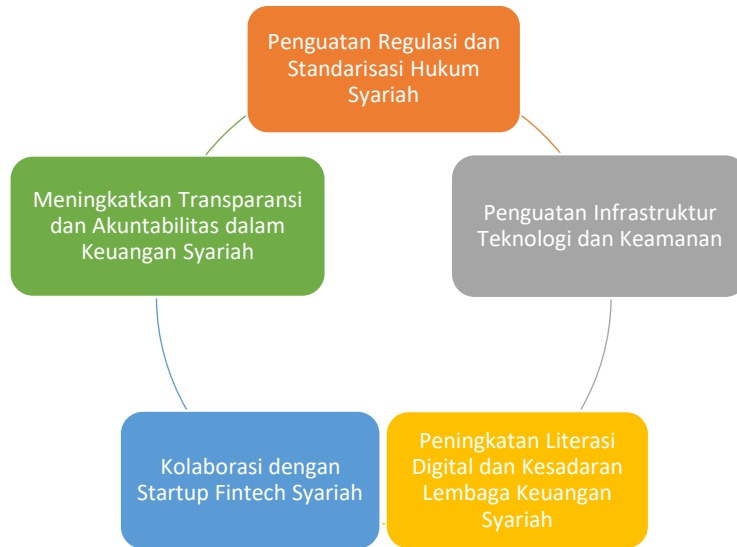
Penguatan Regulasi dan Standarisasi Hukum Syariah

Penguatan Infrastruktur Teknologi dan Keamanan

Peningkatan Literasi Digital dan Kesadaran Lembaga Keuangan Syariah

Kolaborasi dengan Startup Fintech Syariah

Meningkatkan Transparansi dan Akuntabilitas dalam Keuangan Syariah